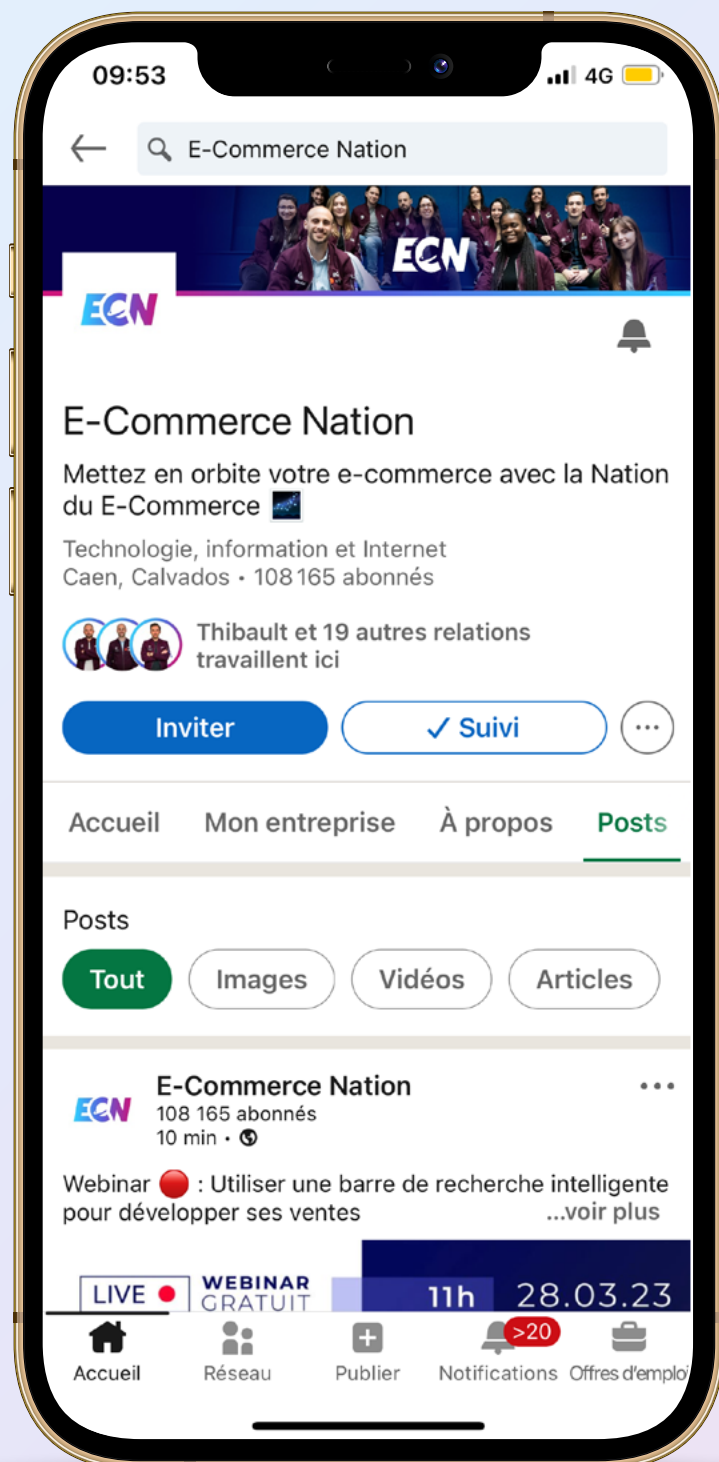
09:53
4G

E-Commerce Nation

ECN

ECN

E-Commerce Nation

Mettez en orbite votre e-commerce avec la Nation du E-Commerce

Technologie, information et Internet
Caen, Calvados • 108 165 abonnés

Thibault et 19 autres relations travaillent ici

Inviter
✓ Suivi

Accueil
Mon entreprise
À propos
Posts

Posts

Tout
Images
Vidéos
Articles

ECN
E-Commerce Nation
108 165 abonnés
10 min •

Webinar 🔴 : Utiliser une barre de recherche intelligente pour développer ses ventes ...voir plus

LIVE
WEBINAR GRATUIT
11h
28.03.23

Accueil
Réseau
Publier
>20
Notifications
Offres d'emploi